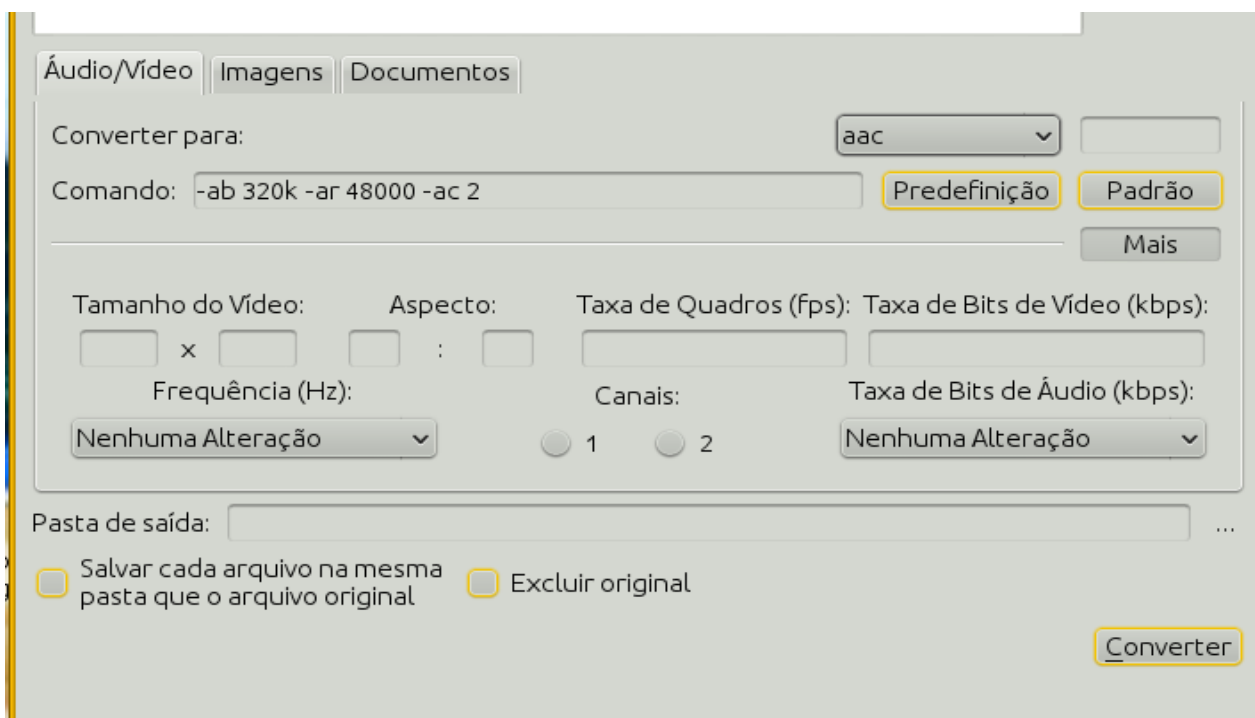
Áudio/Vídeo Imagens Documentos

Converter para: aac

Comando: -ab 320k -ar 48000 -ac 2 Predefinição Padrão

Mais

Tamanho do Vídeo: x Aspecto: : Taxa de Quadros (fps): Taxa de Bits de Vídeo (kbps):

Frequência (Hz): Nenhuma Alteração

Canais: 1 2

Taxa de Bits de Áudio (kbps): Nenhuma Alteração

Pasta de saída: ...

Salvar cada arquivo na mesma pasta que o arquivo original

Excluir original

Converter